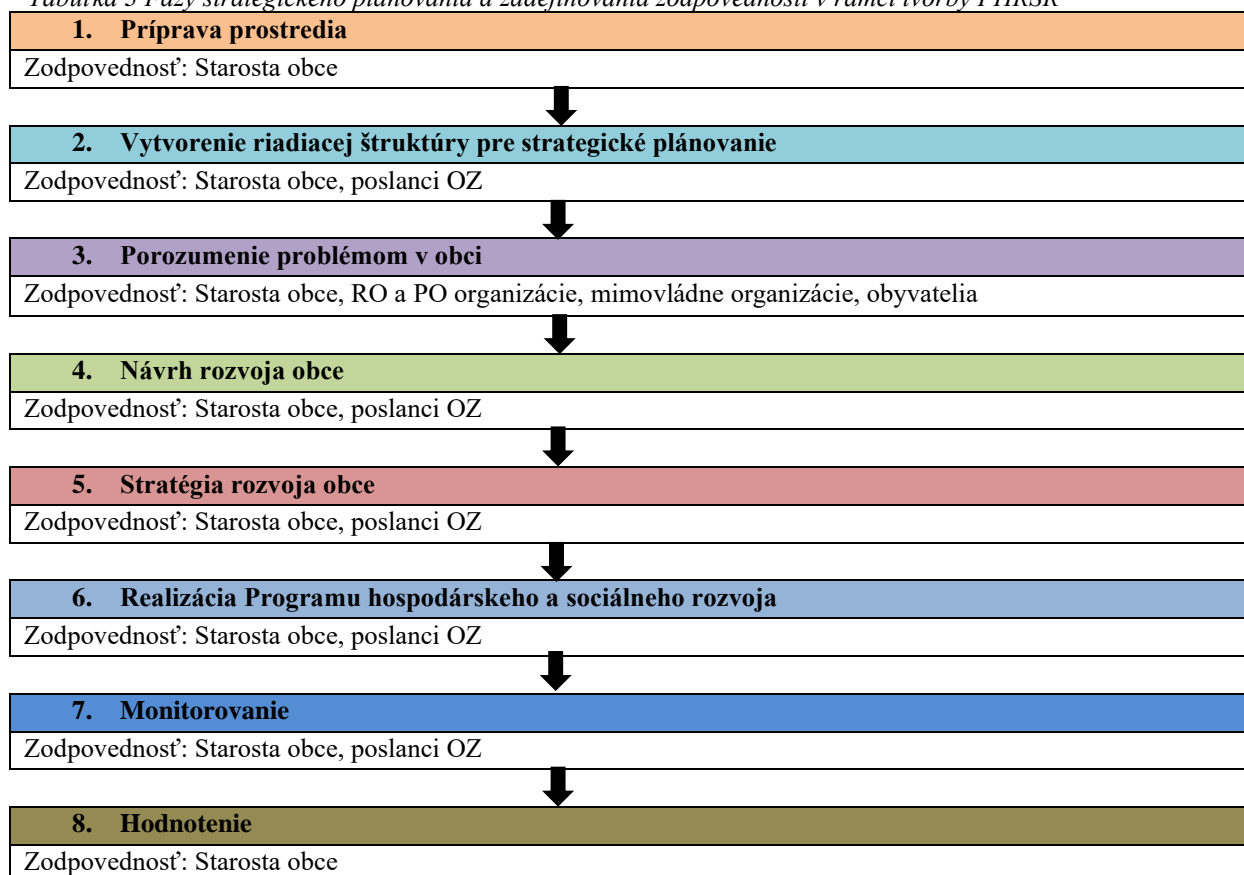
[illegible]

1. Príprava prostredia

Zodpovednosť: Starosta obce

2. Vytvorenie riadiacej štruktúry pre strategické plánovanie

Zodpovednosť: Starosta obce, poslanci OZ

3. Porozumenie problémom v obci

Zodpovednosť: Starosta obce, RO a PO organizácie, mimovládne organizácie, obyvatelia

4. Návrh rozvoja obce

Zodpovednosť: Starosta obce, poslanci OZ

5. Stratégia rozvoja obce

Zodpovednosť: Starosta obce, poslanci OZ

6. Realizácia Programu hospodárskeho a sociálneho rozvoja

Zodpovednosť: Starosta obce, poslanci OZ

7. Monitorovanie

Zodpovednosť: Starosta obce, poslanci OZ

8. Hodnotenie

Zodpovednosť: Starosta obce